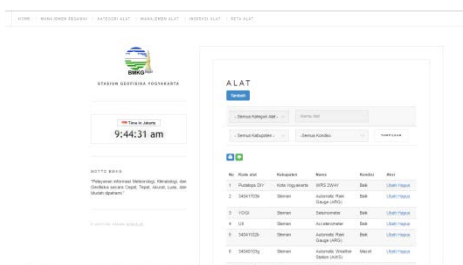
HOME | MANAJEMEN REGANGAN | KATEGORI ALAT | MANAJEMEN ALAT | INSPEKSI ALAT | PETA ALAT

BMKG

STASIUN GEOFISIKA YOGYAKARTA

Time in Jakarta

9:44:31 am

MOTTO BMKG

"Pelayanan Informasi Meteorologi, Klimatologi, dan Geofisika secara Cepat, Tepat, Akurat, Luas, dan Mudah dipahami."

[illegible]

ALAT

Tambah

- Semua Kategori Alat -

Nama Alat

- Semua Kabupaten -

- Semua Kondisi -

TAMPILKAN

| No | Kode alat | Kabupaten | Nama | Kondisi | Aksi |
|---|---|---|---|---|---|
| 1 | Pudakpayung DIY | Kota Yogyakarta | WRS-DSVI | Baik | Ubah Hapus |
| 2 | 34041703b | Sleman | Automatic Rain Gauge (ARG) | Baik | Ubah Hapus |
| 3 | YOGI | Sleman | Seismometer | Baik | Ubah Hapus |
| 4 | UII | Sleman | Accelerometer | Baik | Ubah Hapus |
| 5 | 34041102b | Sleman | Automatic Rain Gauge (ARG) | Baik | Ubah Hapus |
| 6 | 34040103g | Sleman | Automatic Weather Station (AWS) | Rusak | Ubah Hapus |